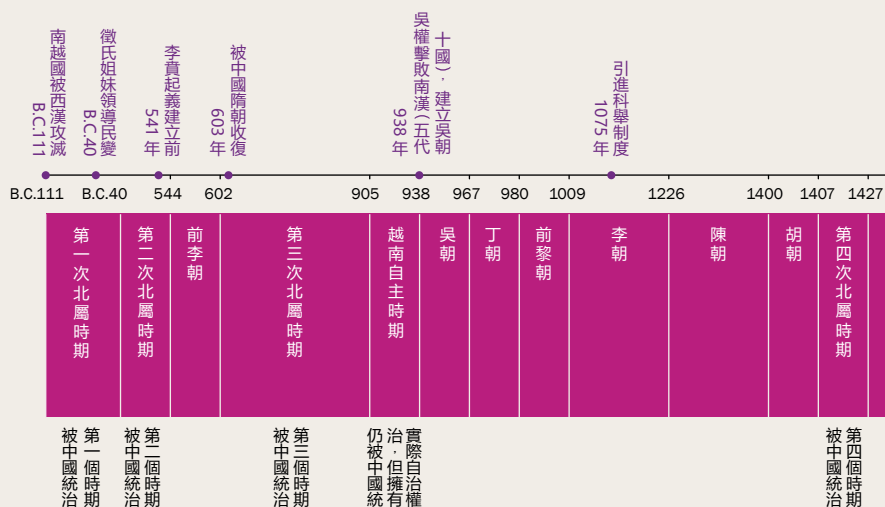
南越國被西漢攻滅
B.C.111

徵氏姐妹領導民變
B.C.40

李賁起義建立前
541年

被中國隋朝收復
603年

吳權擊敗南漢(五代十國),建立吳朝
938年

引進科舉制度
1075年

B.C.111 B.C.40 544 602 905 938 967 980 1009 1226 1400 1407 1427

第一次北屬時期

第二次北屬時期

前李朝

第三次北屬時期

越南自主時期

吳朝

丁朝

前黎朝

李朝

陳朝

胡朝

第四次北屬時期

第一個時期被中國統治

第二個時期被中國統治

第三個時期被中國統治

實際自治,但擁有治權仍被中國統

第四個時期被中國統治